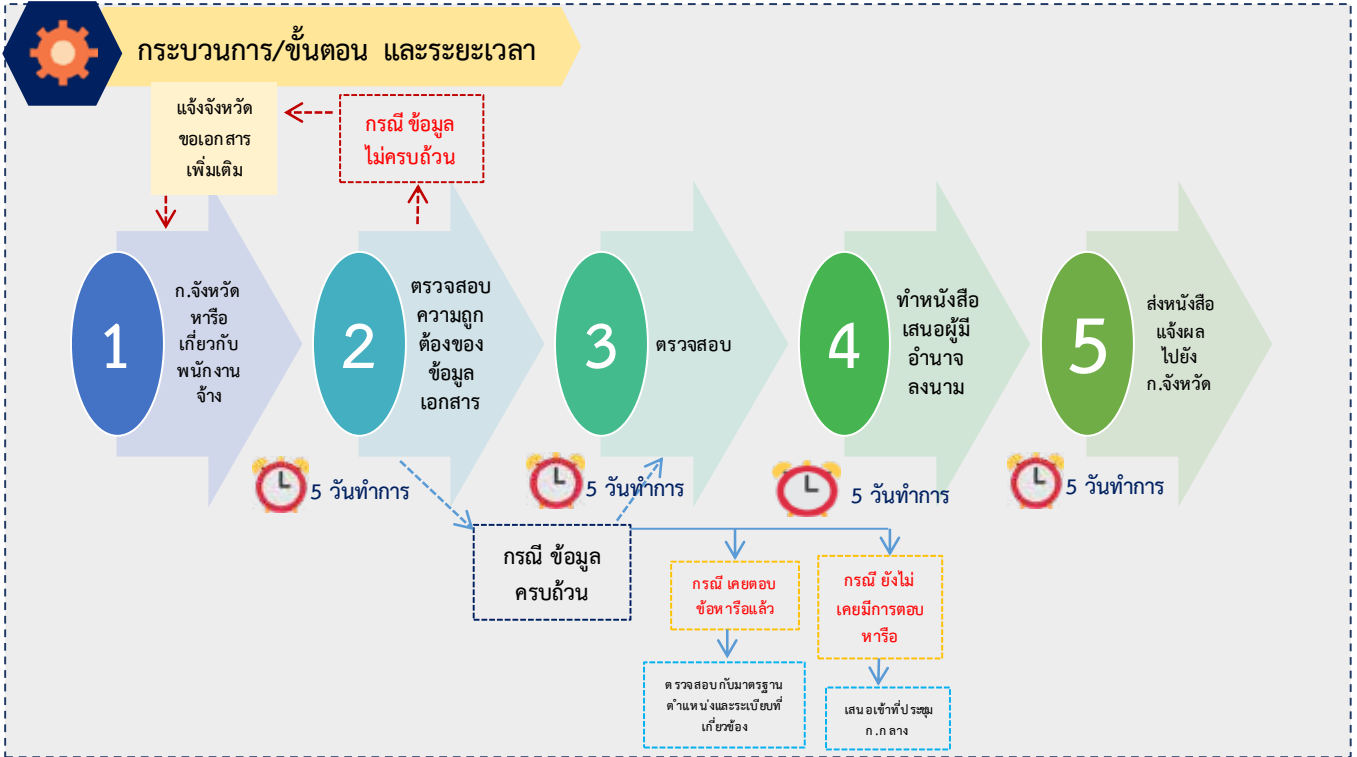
กระบวนการ/ขั้นตอน และระยะเวลา

แจ้งจังหวัดขอเอกสารเพิ่มเติม

กรณี ข้อมูลไม่ครบถ้วน

1
ก.จังหวัดหารือเกี่ยวกับพนักงานจ้าง

2
ตรวจสอบความถูกต้องของข้อมูลเอกสาร

3
ตรวจสอบ

4
ทำหนังสือเสนอผู้มีอำนาจลงนาม

5
ส่งหนังสือแจ้งผลไปยังก.จังหวัด

5 วันทำการ

5 วันทำการ

5 วันทำการ

5 วันทำการ

กรณี ข้อมูลครบถ้วน

กรณี เคยตอบข้อหารือแล้ว

กรณี ยังไม่เคยมีการตอบหารือ

ตรวจสอบกับมาตรฐานตำแหน่งและระเบียบที่เกี่ยวข้อง

เสนอเข้าที่ประชุม ก.กลาง